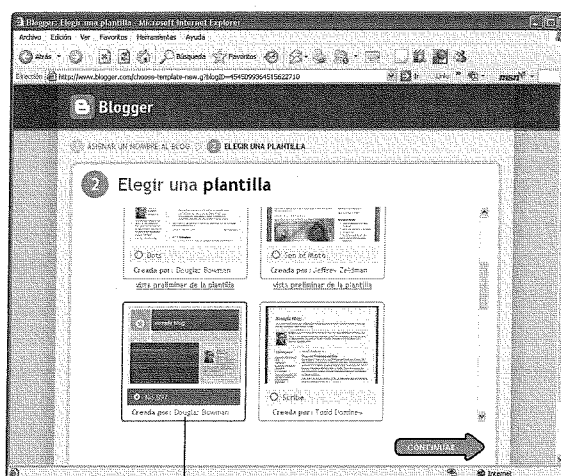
Blogger: Elegir una plantilla - Microsoft Internet Explorer

Archivo Edición Ver Favoritos Herramientas Ayuda

Atrás Búsqueda Favoritos

Dirección http://www.blogger.com/choose-template-new.g?blogID=4545099364515622710

Ir Links msn

Blogger

ASIGNAR UN NOMBRE AL BLOG 2 ELEGIR UNA PLANTILLA

2 Elegir una plantilla

Dots
Creada por: Douglas Bowman

Son of Moto
Creada por: Jeffrey Zeldman

vista preliminar de la plantilla

vista preliminar de la plantilla

No. 897
Creada por: Douglas Bowman

Scribe
Creada por: Todd Dominey

CONTINUAR

Internet